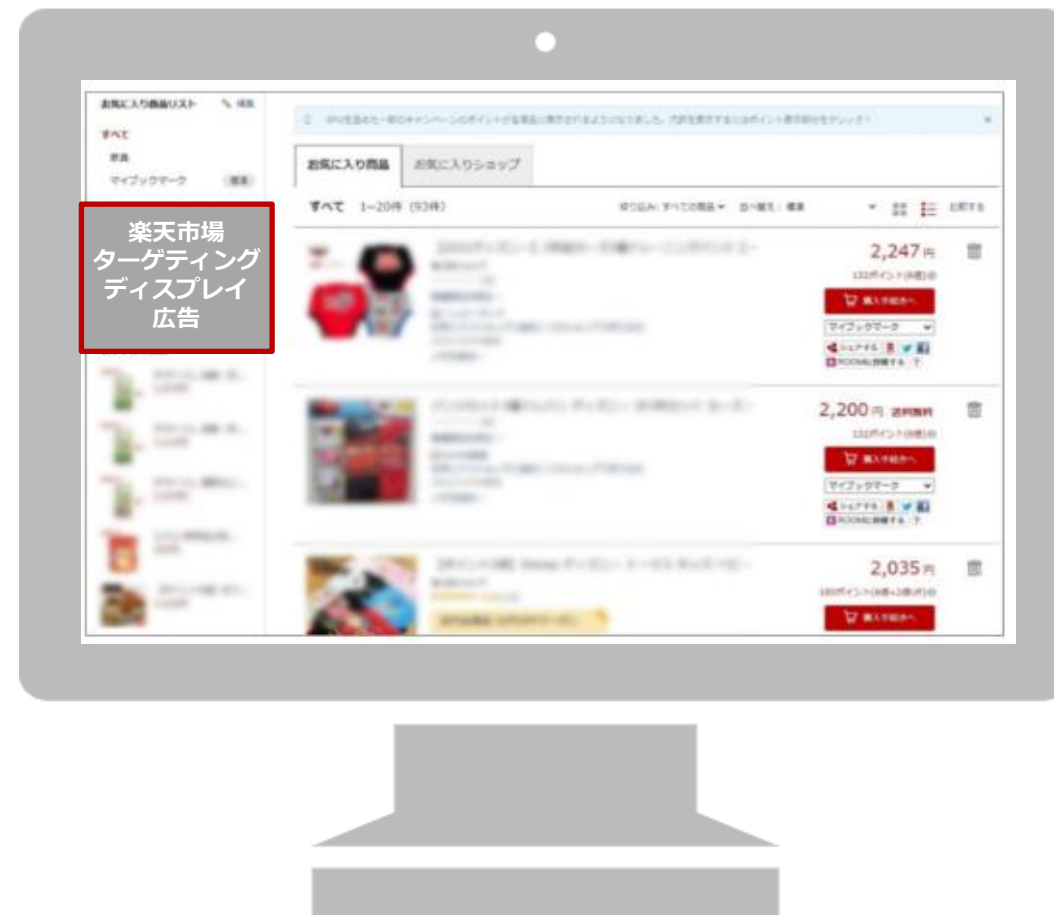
お気に入り商品リスト　✎ 編集

すべて

家具

マイブックマーク

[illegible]

お気に入り商品　お気に入りショップ

すべて　1~20件（93件）

絞り込み: すべての商品 ▾　並べ替え: 標準

楽天市場
ターゲティング
ディスプレイ
広告

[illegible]

2,247円

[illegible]

購入手続きへ

マイブックマーク

シェアする

ROOMに投稿する

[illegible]

2,200円 送料無料

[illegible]

購入手続きへ

マイブックマーク

シェアする

ROOMに投稿する

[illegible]

2,035円

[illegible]

購入手続きへ